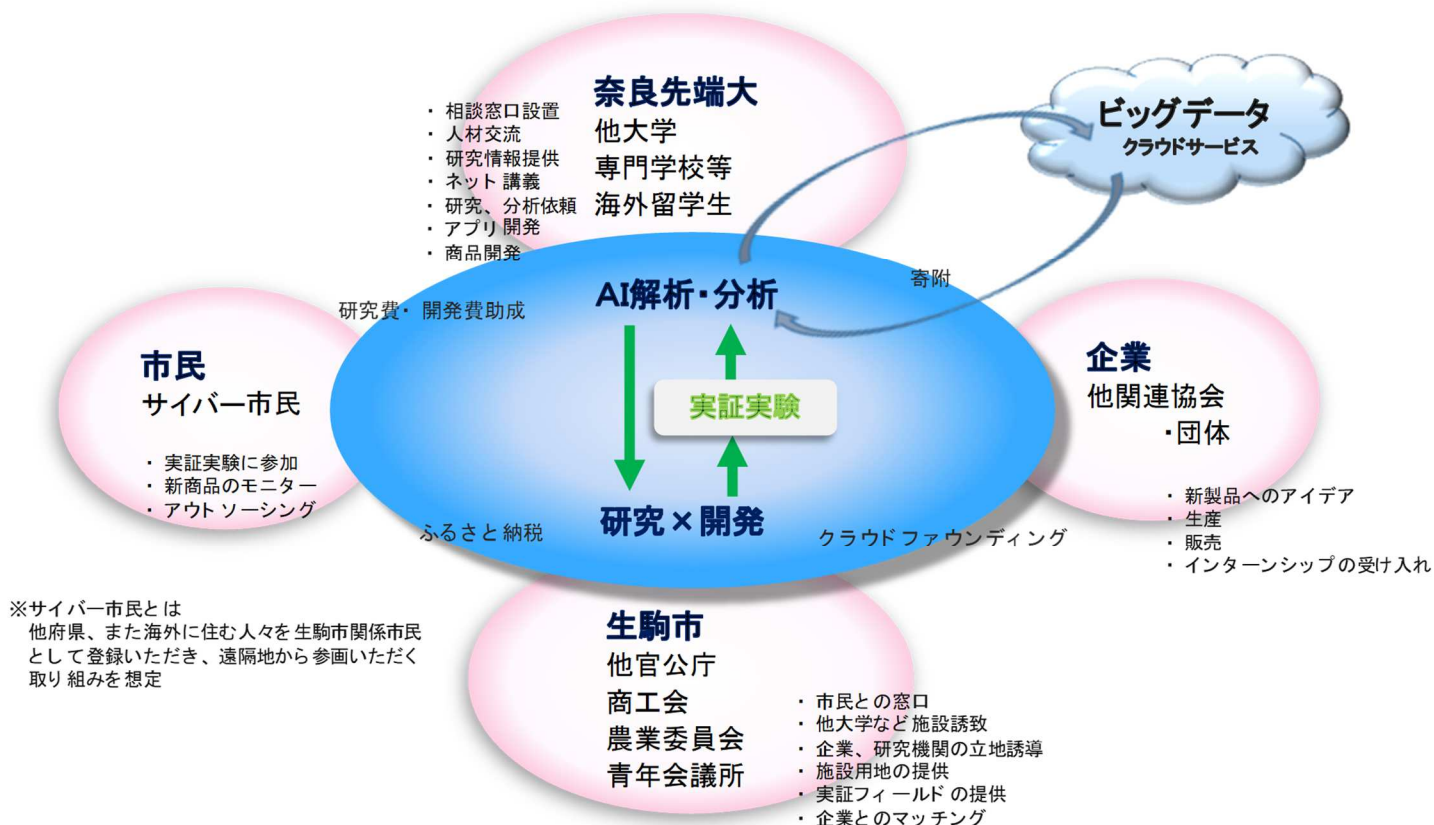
・相談窓口設置
・人材交流
・研究情報提供
・ネット 講義
・研究、分析依頼
・アプリ 開発
・商品開発

奈良先端大
他大学
専門学校等
海外留学生

ビッグデータ
クラウドサービス

寄附

研究費・ 開発費助成

AI解析・分析

実証実験

研究×開発

市民
サイバー市民

・実証実験に参加
・新商品のモニター
・アウト ソーシング

ふるさと 納税

クラウド ファウンディング

企業
他関連協会
・団体

・新製品へのアイデア
・生産
・販売
・インターンシップの受け入れ

※サイバー市民とは
他府県、また海外に住む人々を 生駒市関係市民 として 登録いただき、遠隔地から 参画いただく 取り 組みを 想定

生駒市
他官公庁
商工会
農業委員会
青年会議所

・市民との窓口
・他大学など 施設誘致
・企業、研究機関の立地誘導
・施設用地の提供
・実証フィールド の提供
・企業とのマッチング